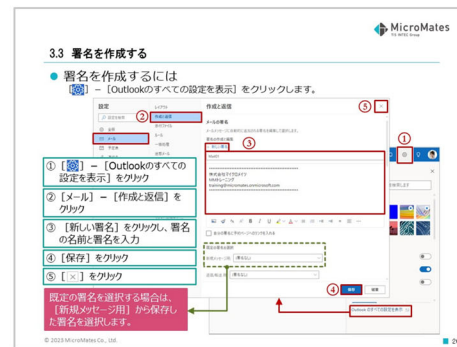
MicroMates
TIS INTEC Group

3.3 署名を作成する

● 署名を作成するには

[⚙] – [Outlookのすべての設定を表示] をクリックします。

設定
作成と返信
メールの署名
新しい署名
mishi
株式会社マイクロメイツ
MMトレーニング
training@micromates.onmicrosoft.com
既定の署名を選択
新規メッセージ用 (署名なし)
返信/転送用 (署名なし)
保存
破棄
Outlook のすべての設定を表示

① [⚙] – [Outlookのすべての設定を表示] をクリック

② [メール] – [作成と返信] をクリック

③ [新しい署名] をクリックし、署名の名前と署名を入力

④ [保存] をクリック

⑤ [×] をクリック

既定の署名を選択する場合は、[新規メッセージ用] から保存した署名を選択します。

© 2023 MicroMates Co., Ltd.

20